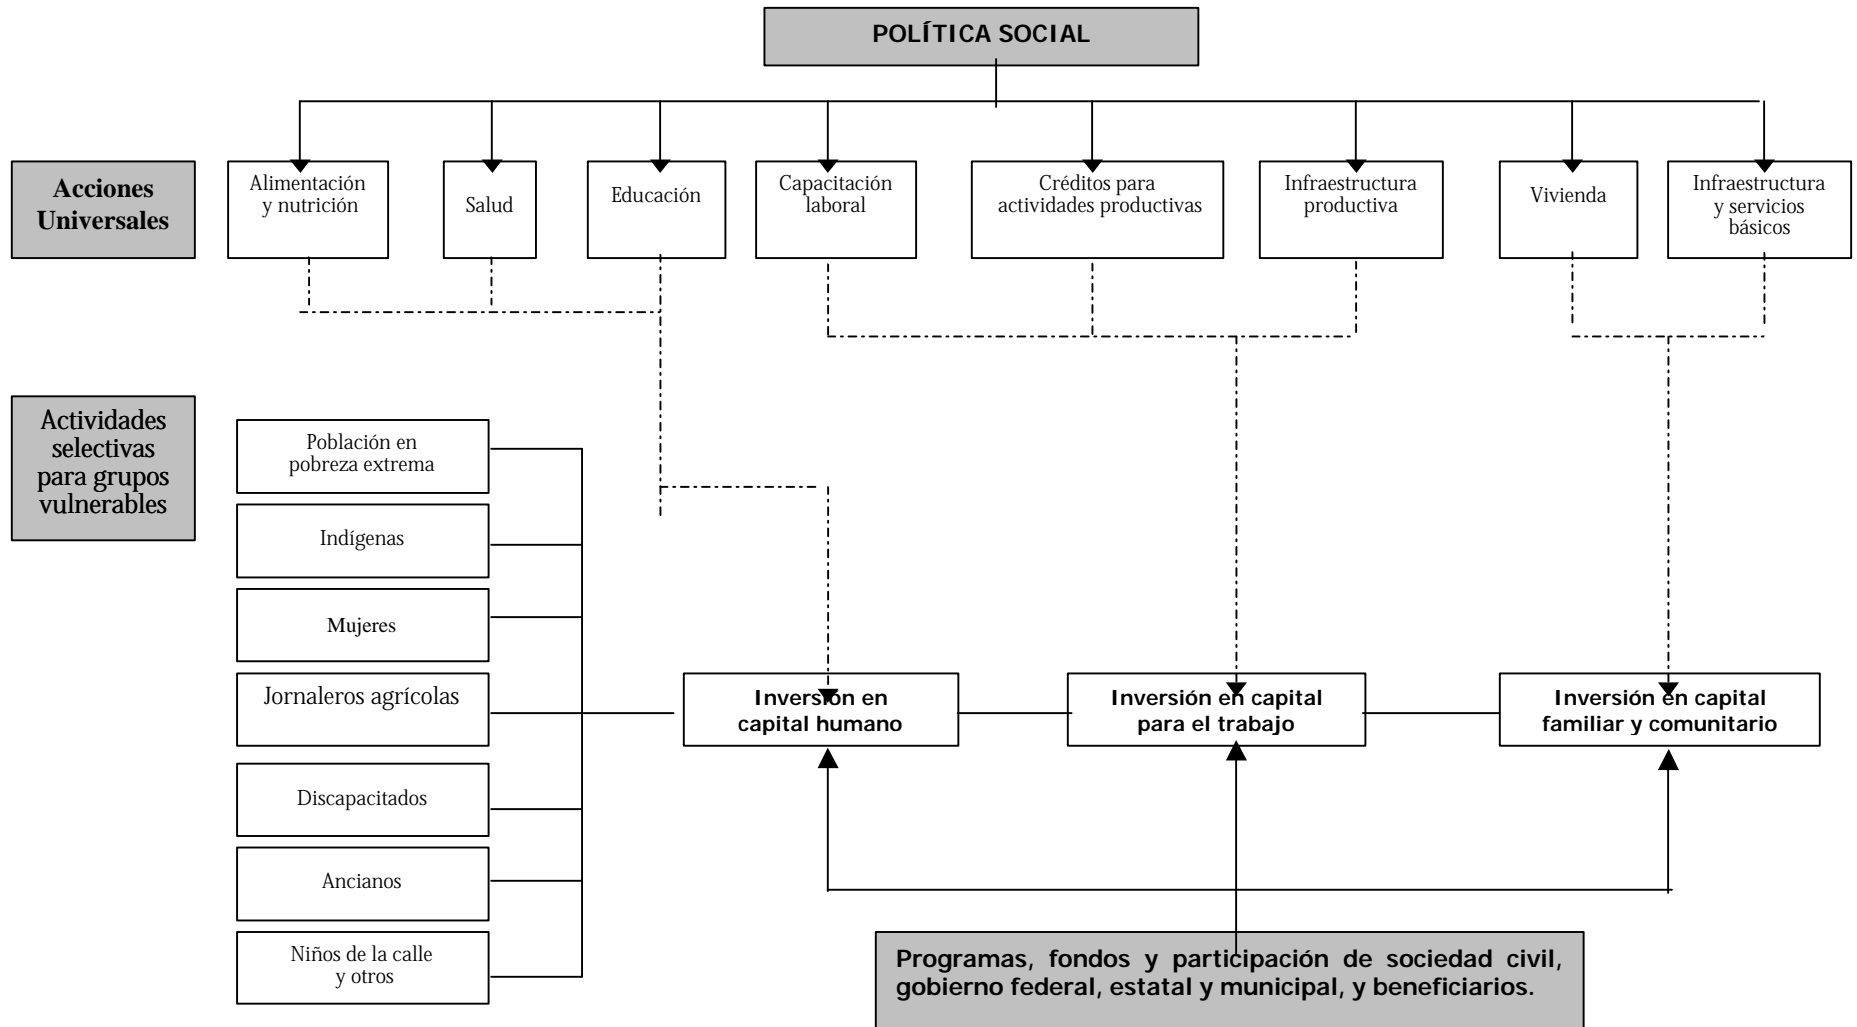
POLÍTICA SOCIAL

Acciones Universales

Alimentación y nutrición

Salud

Educación

Capacitación laboral

Créditos para actividades productivas

Infraestructura productiva

Vivienda

Infraestructura y servicios básicos

Actividades selectivas para grupos vulnerables

Población en pobreza extrema

Indígenas

Mujeres

Jornaleros agrícolas

Discapacitados

Ancianos

Niños de la calle y otros

Inversión en capital humano

Inversión en capital para el trabajo

Inversión en capital familiar y comunitario

Programas, fondos y participación de sociedad civil, gobierno federal, estatal y municipal, y beneficiarios.